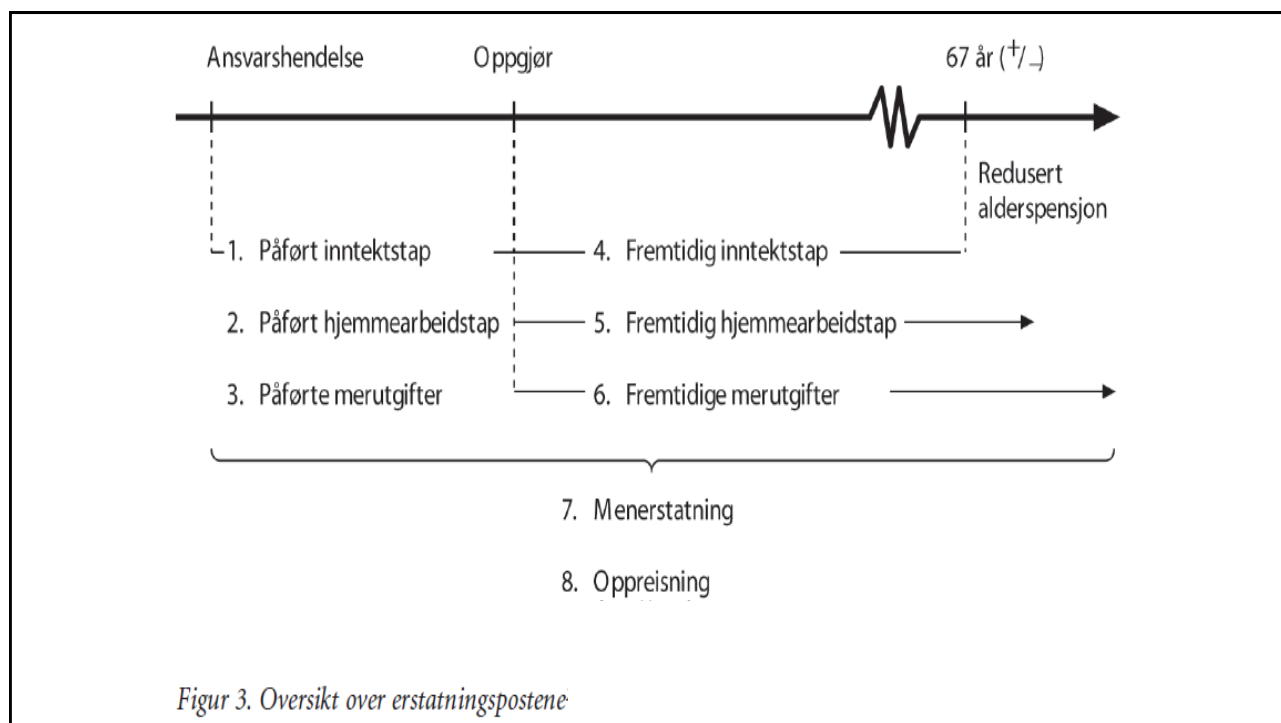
Ansvarshendelse

Oppgjør

67 år ($^{+}/_{-}$)

Redusert alderspensjon

1. Påført inntektstap

4. Fremtidig inntektstap

2. Påført hjemmearbeidstap

5. Fremtidig hjemmearbeidstap

3. Påførte merutgifter

6. Fremtidige merutgifter

7. Menerstatning

8. Oppreisning

Figur 3. Oversikt over erstatningspostene